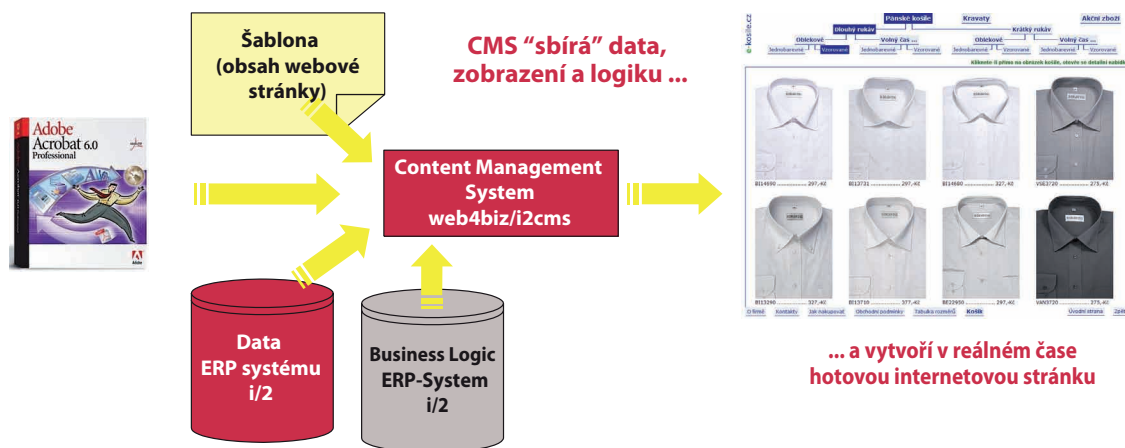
Adobe Acrobat 6.0 Professional

Adobe

Šablona (obsah webové stránky)

CMS "sbírá" data, zobrazení a logiku ...

Content Management System web4biz/i2cms

Data ERP systému i/2

Business Logic ERP-System i/2

e-kosile.cz

Pánské košile

Kravaty

Akční zboží

Dlouhý rukáv

Krátký rukáv

Oblekové

Volný čas ...

Oblekové

Volný čas ...

Jednobarevné

Vzorované

Jednobarevné

Vzorované

Jednobarevné

Vzorované

Jednobarevné

Vzorované

Kliknutím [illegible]

BI14600 ............ 297,-Kč

BI13731 ............ 297,-Kč

BI14680 ............ 327,-Kč

VSE3720 ............ 275,-Kč

BI15290 ............ 327,-Kč

BI13710 ............ 377,-Kč

BE22930 ............ 377,-Kč

VAN3720 ............ 275,-Kč

O firmě

Kontakty

Jak nakupovat

Obchodní podmínky

Tabulka rozměrů

Košík

Úvodní strana

Zpět

... a vytvoří v reálném čase hotovou internetovou stránku